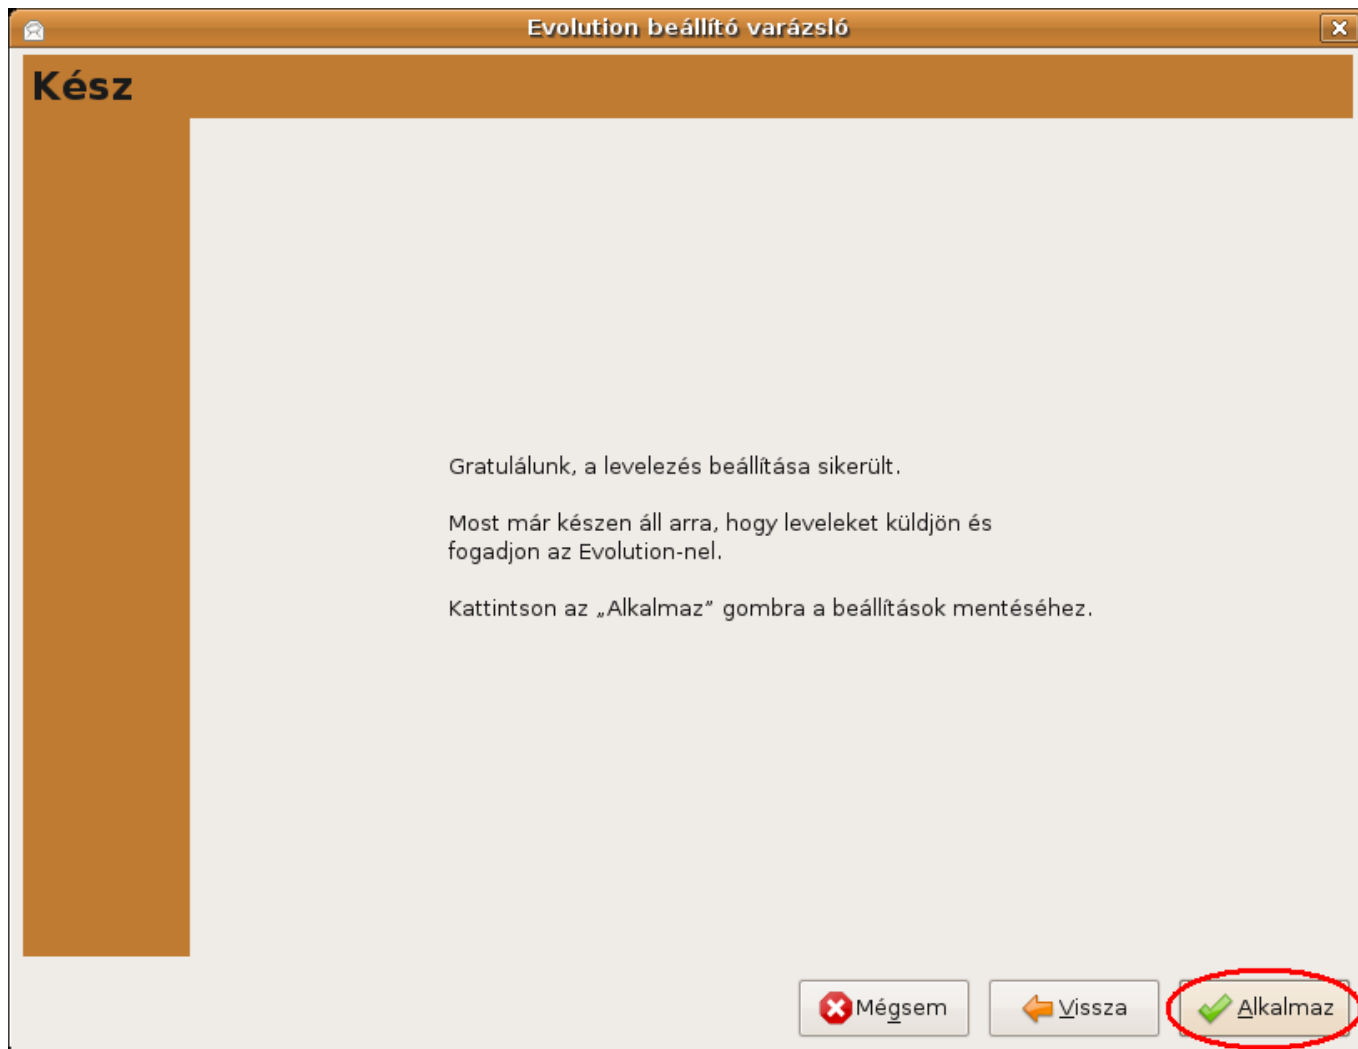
Evolution beállító varázsló

Kész

Gratulálunk, a levelezés beállítása sikerült.

Most már készen áll arra, hogy leveleket küldjön és fogadjon az Evolution-nel.

Kattintson az „Alkalmaz” gombra a beállítások mentéséhez.

Mégsem

Vissza

Alkalmaz